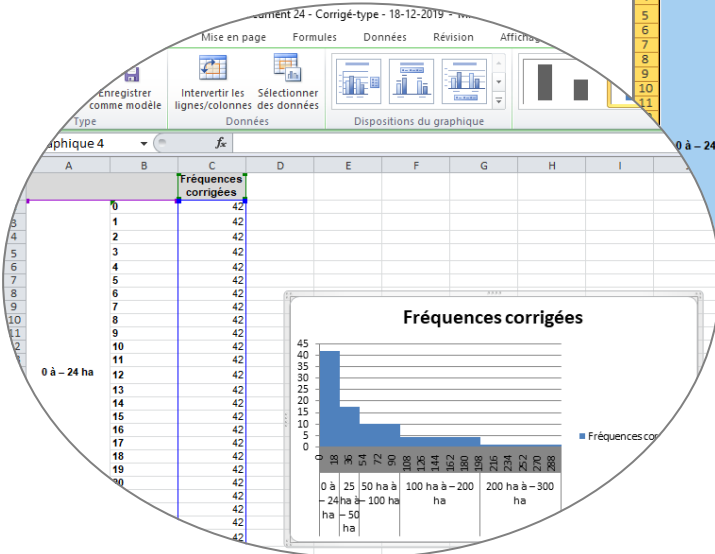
ement 24 - Corrigé-type - 18-12-2019 - M

Mise en page Formules Données Révision Affichage

Enregistrer comme modèle
Type

Intervertir les lignes/colonnes
Sélectionner des données
Données

Dispositions du graphique

5
6
7
8
9
10
11

aphique 4
$f_x$

0 à – 24

| | A | B | C | D | E | F | G | H | I |
|---|---|---|---|---|---|---|---|---|---|
| | | | Fréquences corrigées | | | | | | |
| 3 | | 0 | 42 | | | | | | |
| 4 | | 1 | 42 | | | | | | |
| 5 | | 2 | 42 | | | | | | |
| 6 | | 3 | 42 | | | | | | |
| 7 | | 4 | 42 | | | | | | |
| 8 | | 5 | 42 | | | | | | |
| 9 | | 6 | 42 | | | | | | |
| 10 | | 7 | 42 | | | | | | |
| 11 | | 8 | 42 | | | | | | |
| 12 | | 9 | 42 | | | | | | |
| | 0 à – 24 ha | 10 | 42 | | | | | | |
| | | 11 | 42 | | | | | | |
| | | 12 | 42 | | | | | | |
| | | 13 | 42 | | | | | | |
| | | 14 | 42 | | | | | | |
| | | 15 | 42 | | | | | | |
| | | 16 | 42 | | | | | | |
| | | 17 | 42 | | | | | | |
| | | 18 | 42 | | | | | | |
| | | 19 | 42 | | | | | | |
| | | 20 | 42 | | | | | | |
| | | | 42 | | | | | | |
| | | | 42 | | | | | | |
| | | | 42 | | | | | | |
| | | | 42 | | | | | | |

Fréquences corrigées

45
40
35
30
25
20
15
10
5
0

0 18 36 54 72 90 108 126 144 162 180 198 216 234 252 270 288

0 à – 24 ha
25 ha à – 50 ha
50 ha à – 100 ha
100 ha à – 200 ha
200 ha à – 300 ha

Fréquences cor